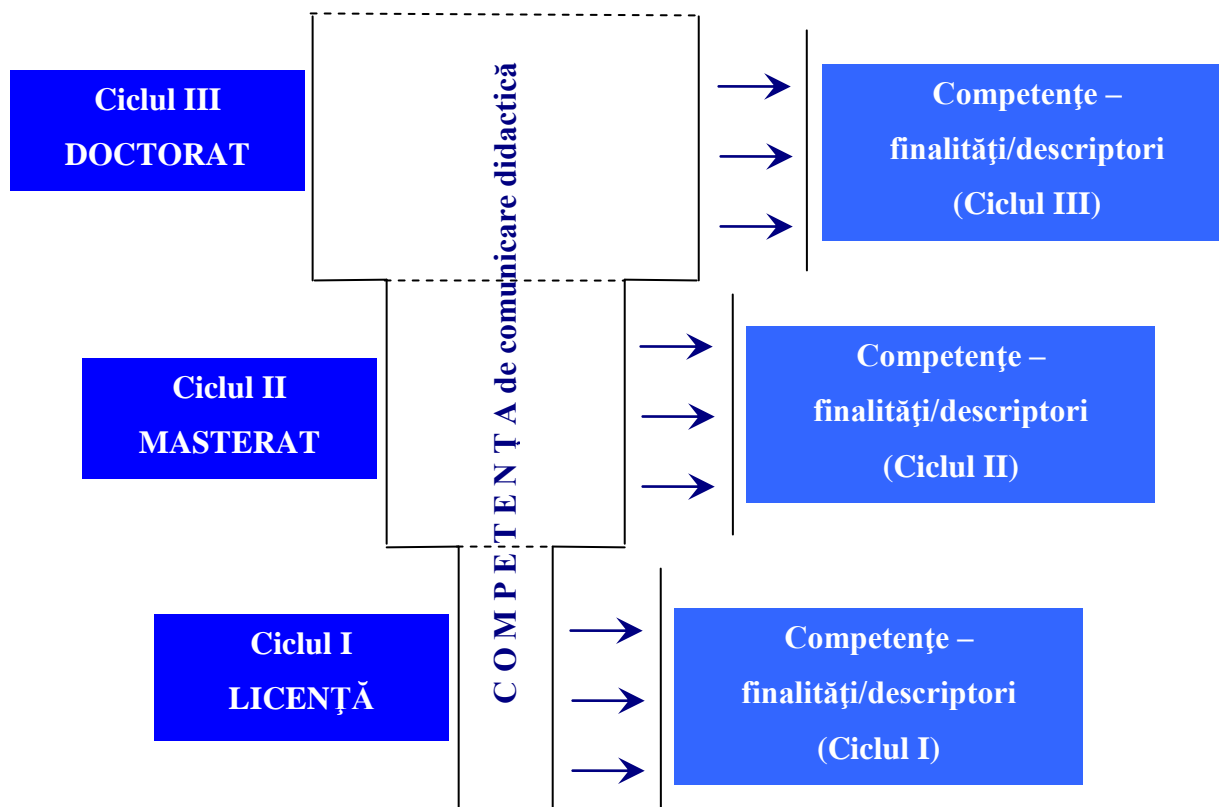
Ciclul III
DOCTORAT

C O M P E T E N Ţ A de comunicare didactică

Competenţe – finalităţi/descriptori (Ciclul III)

Ciclul II
MASTERAT

Competenţe – finalităţi/descriptori (Ciclul II)

Ciclul I
LICENŢĂ

Competenţe – finalităţi/descriptori (Ciclul I)